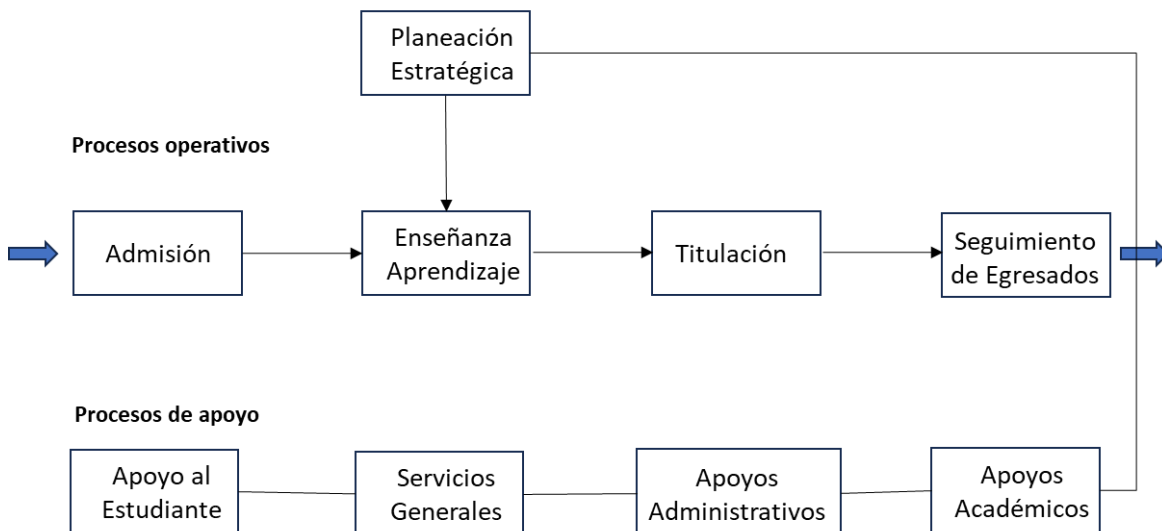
Planeación Estratégica

Procesos operativos

Admisión

Enseñanza Aprendizaje

Titulación

Seguimiento de Egresados

Procesos de apoyo

Apoyo al Estudiante

Servicios Generales

Apoyos Administrativos

Apoyos Académicos